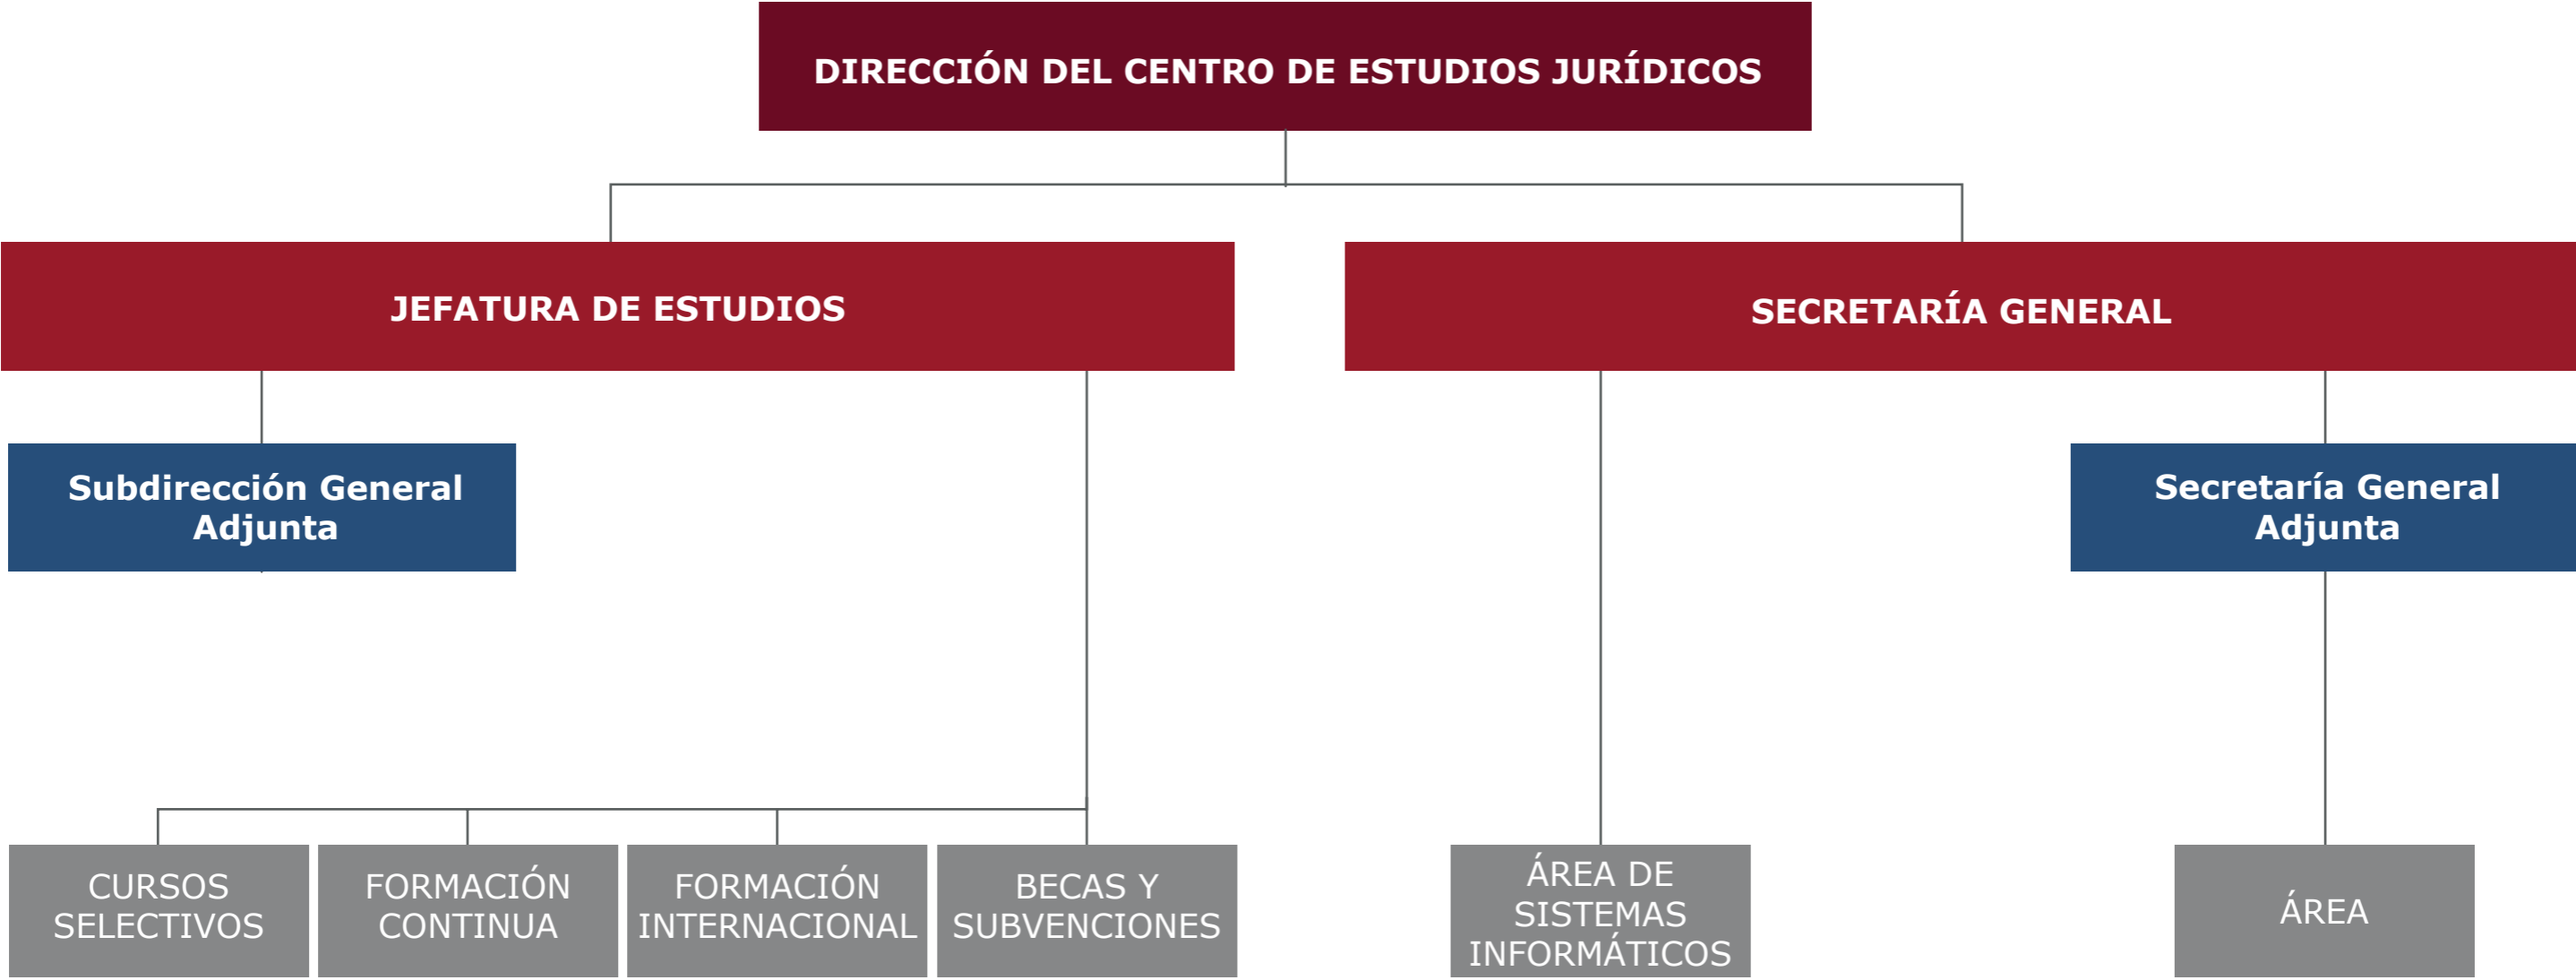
DIRECCIÓN DEL CENTRO DE ESTUDIOS JURÍDICOS

JEFATURA DE ESTUDIOS

SECRETARÍA GENERAL

Subdirección General Adjunta

Secretaría General Adjunta

CURSOS SELECTIVOS

FORMACIÓN CONTINUA

FORMACIÓN INTERNACIONAL

BECAS Y SUBVENCIONES

ÁREA DE SISTEMAS INFORMÁTICOS

ÁREA